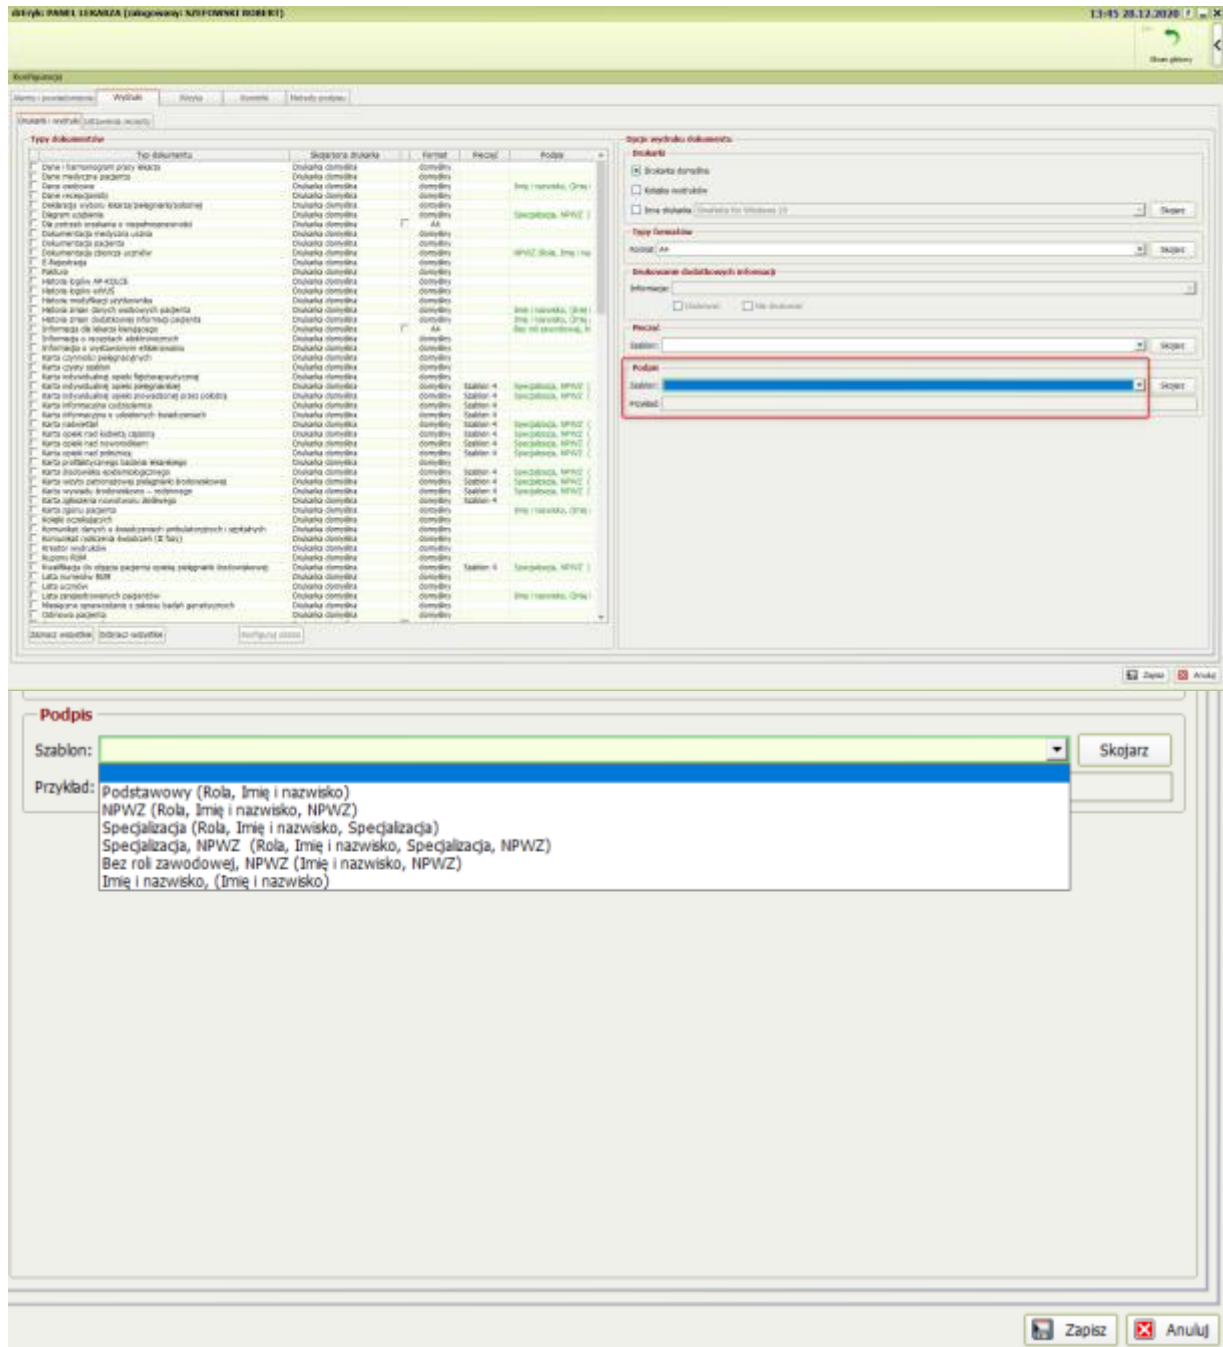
Podpis

Szablon:

Skojarz

Przykład:

Podstawowy (Rola, Imię i nazwisko)
NPWZ (Rola, Imię i nazwisko, NPWZ)
Specjalizacja (Rola, Imię i nazwisko, Specjalizacja)
Specjalizacja, NPWZ (Rola, Imię i nazwisko, Specjalizacja, NPWZ)
Bez roli zawodowej, NPWZ (Imię i nazwisko, NPWZ)
Imię i nazwisko, (Imię i nazwisko)

Zapisz

Anuluj